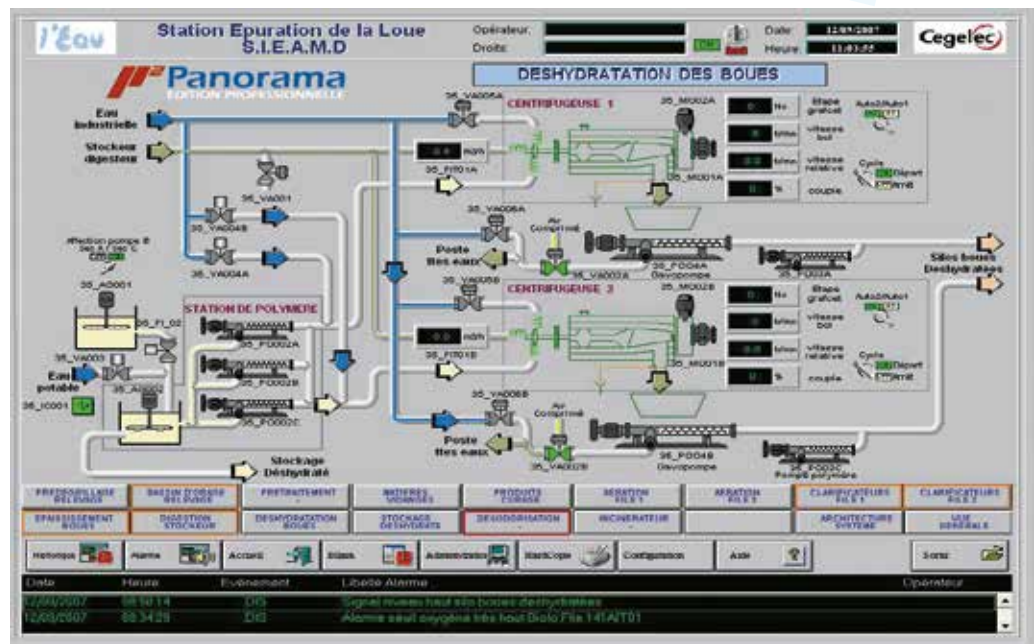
l'Eau

Station Epuration de la Loue
S.I.E.A.M.D

Opérateur:
Droits:

Date: 12/03/2007
Heure: 11:03:55

Cegelec

Panorama
EDITION PROFESSIONNELLE

DESHYDRATATION DES BOUES

Eau industrielle

Stockeur digesteur

35_VA005A

CENTRIFUGEUSE 1

35_MO02A

Etape grafcet
Auto2/Auto1

vitesse bol

vitesse relative

Cycle
Départ
Arrêt

couple

m3/h
35_FI001A

35_MO01A

35_VA001

35_VA004B

35_VA004A

35_VA006A

Air Comprimé

Poste fles eaux

35_VA002A

35_PO04A
Davopompe

Silos boues Déshydratées

35_PO03A

Affection pompe B

35_AG001

STATION DE POLYMERE

35_FI_02

35_VA003

Eau potable

35_AG002

35_IC001

35_PO02A

35_PO02B

35_PO02C

35_VA005B

CENTRIFUGEUSE 2

35_MO02B

Etape grafcet
Auto2/Auto1

vitesse bol

vitesse relative

Cycle
Départ
Arrêt

couple

%

m3/h
35_FI001B

35_MO01B

35_VA006B

Air Comprimé

Poste fles eaux

35_VA002B

35_PO04B
Davopompe

35_PO03C
Pompe polymère

Stockage Déshydraté

| PRÉDESSABLAGE DÉLIVRANCE | BASSIN D'ORAGE DÉLIVRANCE | PRÉTRAITEMENT | MATIÈRES VIDANGES | PRODUITS CHIMIQUE | AERATION FILE 1 | AERATION FILE 1 | CLARIFICATEURS FILE 1 | CLARIFICATEURS FILE 2 |
|---|---|---|---|---|---|---|---|---|
| EPAISSISSEMENT BOUES | DIGESTION STOCKEUR | DESHYDRATATION BOUES | STOCKAGE DESHYDRATE | DESODORISATION | INCINERATEUR | | ARCHITECTURE SYSTEME | VUE GENERALE |

Historique | Alarme | Accueil | Bilans | Administration | HardCopie | Configuration | Aide | Sortir

| Date | Heure | Evénement | Libellé Alarme | Opérateur |
|---|---|---|---|---|
| 12/03/2007 | 08:50:14 | DIS | Signal niveau haut silo boues deshydratées | |
| 12/03/2007 | 08:34:29 | DIS | Alarme seuil oxygène très haut Biolo File 141AIT01 | |